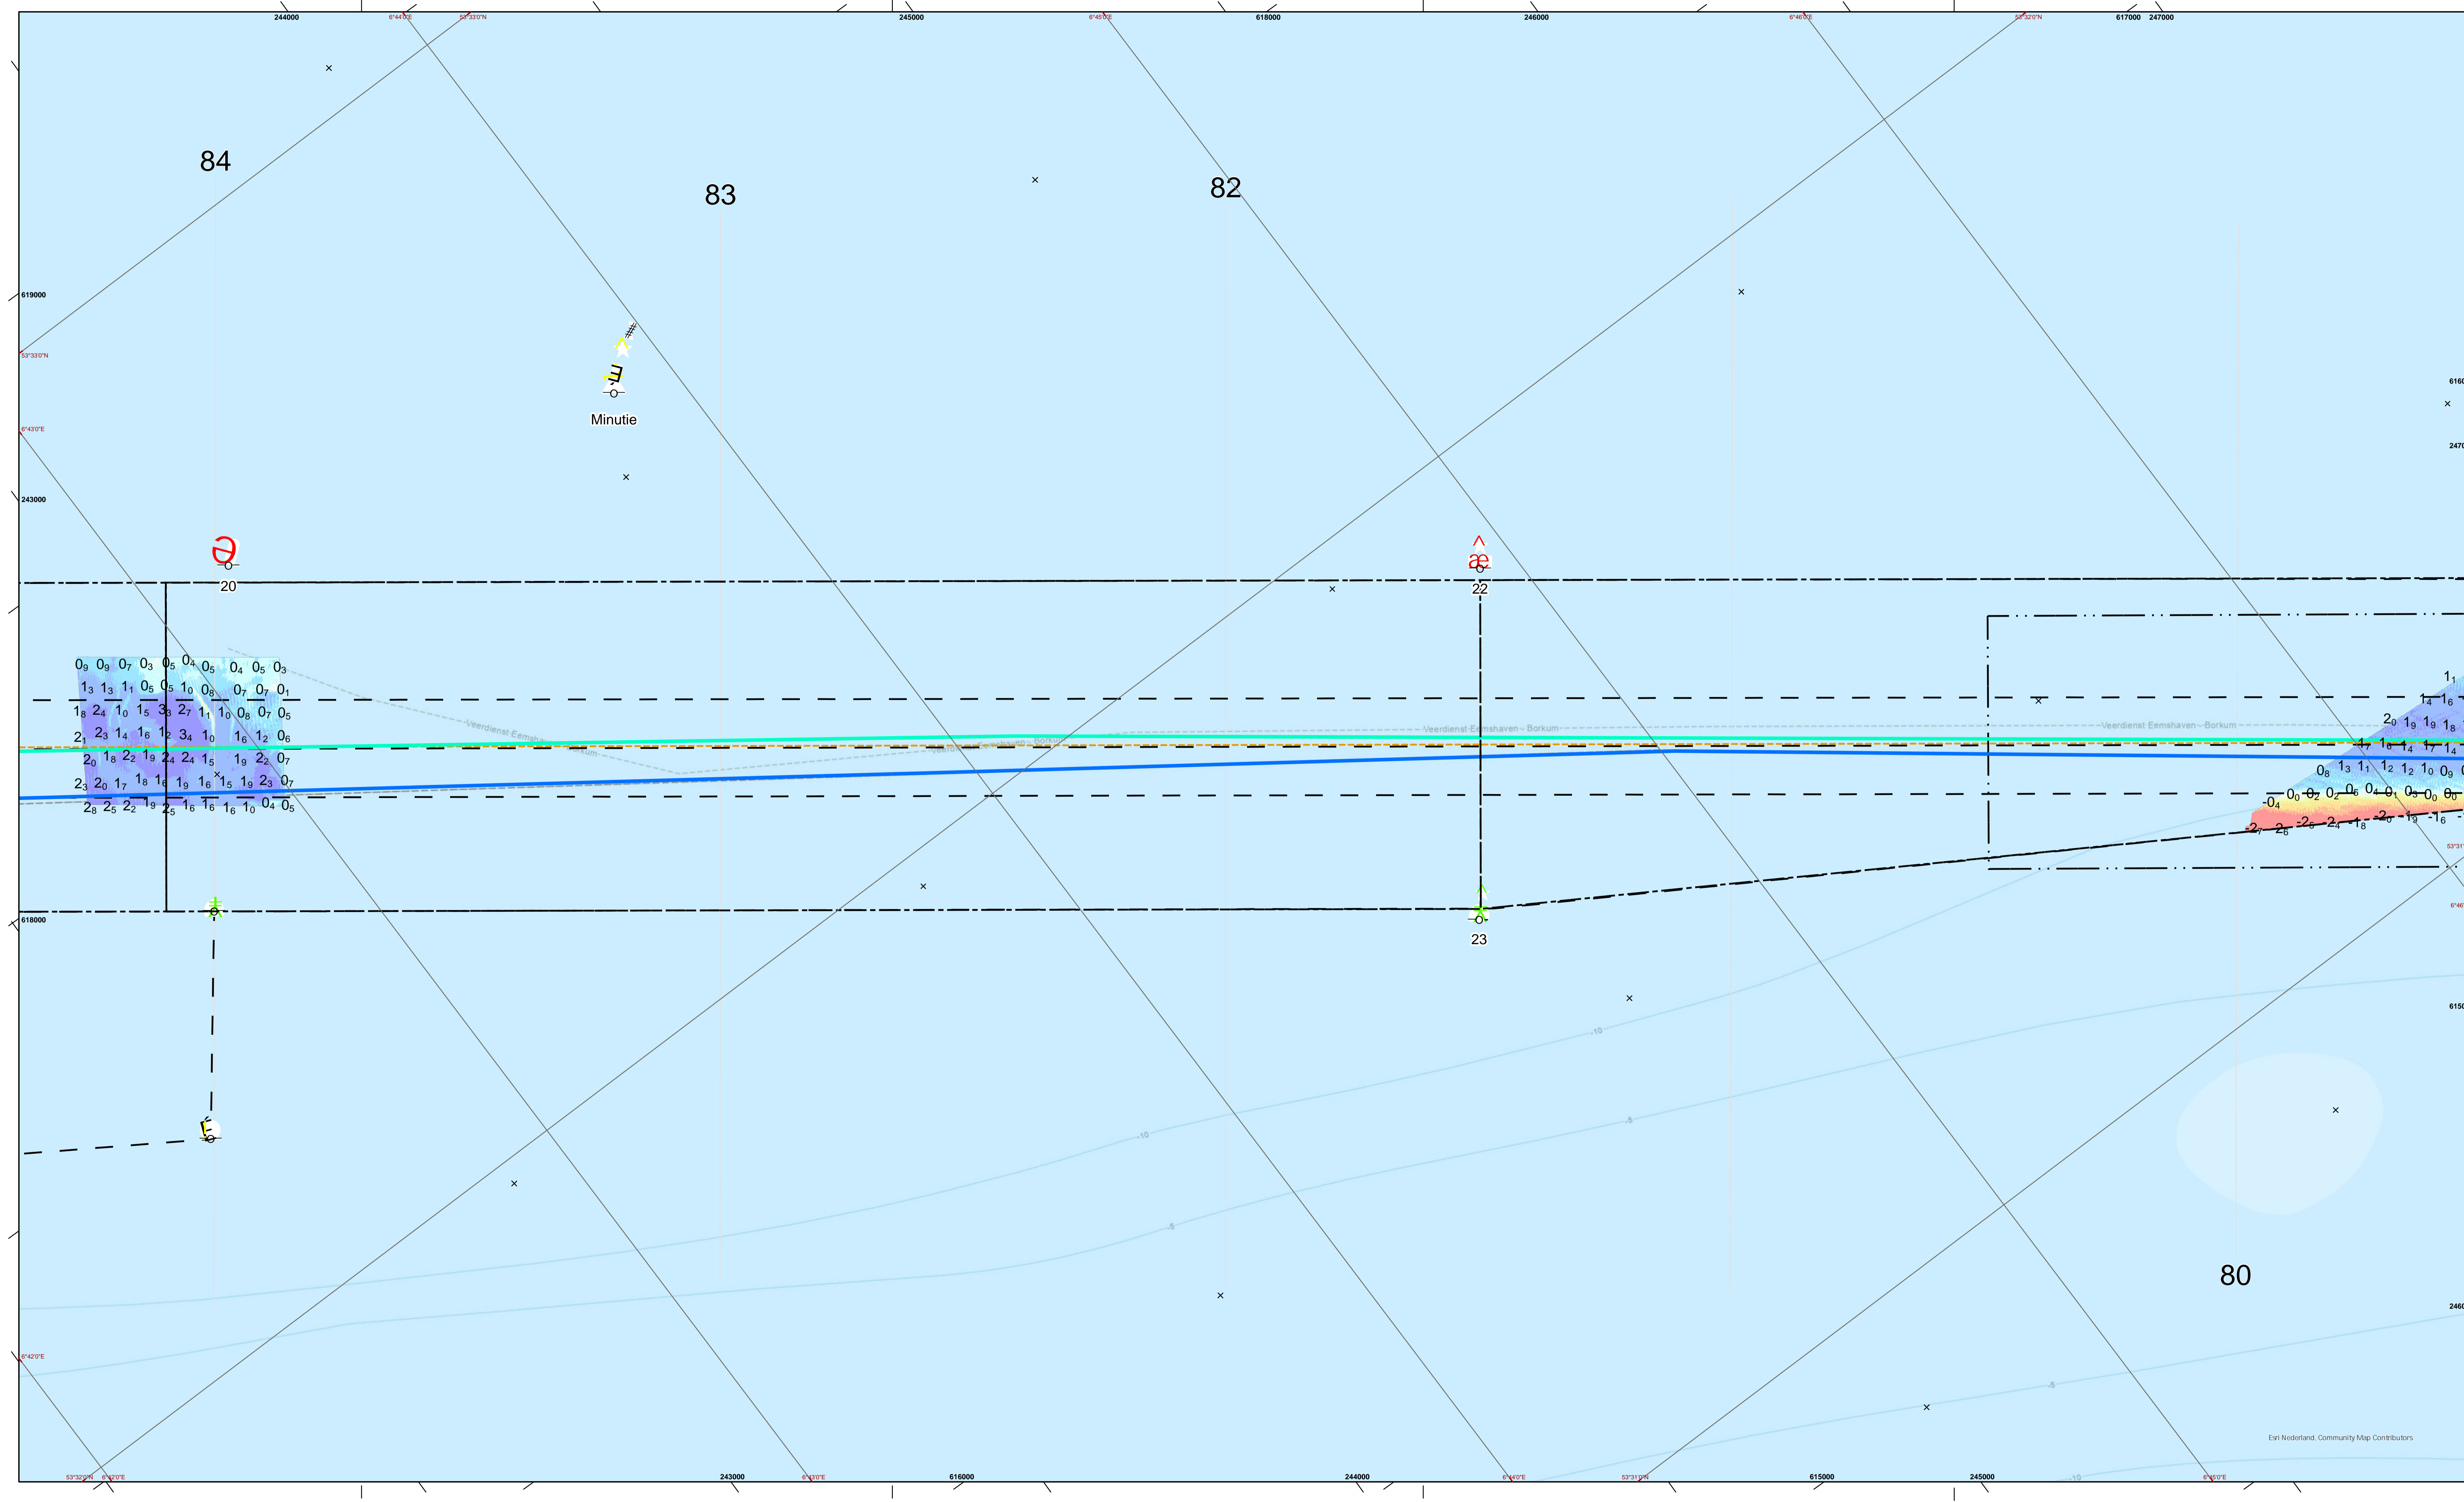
244000
6°44'0"E
53°33'0"N
245000
6°45'0"E
618000
246000
6°46'0"E
53°32'0"N
617000 247000

84
83
82

619000
53°33'0"N
6°43'0"E
243000

Minutie

20
22
23

$0_9$ $0_9$ $0_7$ $0_3$ $0_5$ $0_4$ $0_5$ $0_4$ $0_5$ $0_3$
$1_3$ $1_3$ $1_1$ $0_5$ $0_5$ $1_0$ $0_8$ $0_7$ $0_7$ $0_1$
$1_8$ $2_4$ $1_0$ $1_5$ $3_8$ $2_7$ $1_1$ $1_0$ $0_8$ $0_7$ $0_5$
$2_1$ $2_3$ $1_4$ $1_6$ $1_2$ $3_4$ $1_0$ $1_6$ $1_2$ $0_6$
$2_0$ $1_8$ $2_2$ $1_9$ $2_4$ $2_4$ $1_5$ $1_9$ $2_2$ $0_7$
$2_3$ $2_0$ $1_7$ $1_8$ $1_6$ $1_9$ $1_6$ $1_5$ $1_9$ $2_3$ $0_7$
$2_8$ $2_5$ $2_2$ $1_9$ $2_5$ $1_6$ $1_6$ $1_6$ $1_0$ $0_4$ $0_5$

Veerdienst Eemshaven - Borkum
Veerdienst Eemshaven - Borkum
Veerdienst Eemshaven - Borkum

$1_1$
$1_4$ $1_6$
$2_0$ $1_9$ $1_9$ $1_8$
$1_7$ $1_6$ $1_4$ $1_7$ $1_4$
$0_8$ $1_3$ $1_1$ $1_2$ $1_2$ $1_0$ $0_9$
$-0_4$ $0_0$ $-0_2$ $0_2$ $0_6$ $0_1$ $-0_1$ $0_3$ $-0_0$ $0_0$
$-2_7$ $-2_6$ $-2_6$ $-2_4$ $-1_8$ $-2_0$ $-1_9$ $-1_6$

618000
53°31'
6°46'
616
615
-10
-5
-10
-5
-5
80
246

Esri Nederland, Community Map Contributors

53°32'0"N 6°42'0"E
6°42'0"E
243000
6°43'0"E
616000
244000
6°44'0"E
53°31'0"N
615000
245000
-10
6°45'0"E